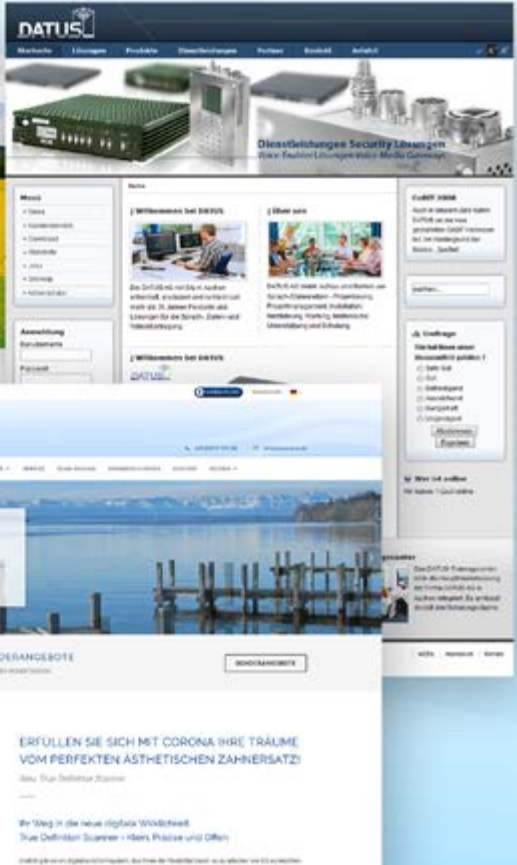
DATUS

Startseite Lösungen Produkte Dienstleistungen Partner Kontakt Anfahrt

Dienstleistungen Security Lösungen

Home

Menü

Willkommen bei DATUS

Über uns

Anmeldung

Benutzername

Passwort

CeBIT 2008

Umfrage

Wer ist online

Wir haben 1 Gast online

DERANGEBOTE

SONDERANGEBOTE

ERFÜLLEN SIE SICH MIT CORONA IHRE TRÄUME VOM PERFEKTEN ÄSTHETISCHEN ZAHNERSATZ!

Ihr Weg in die neue digitale Welt

True Definition Scanner – Klein, Präzise und Offen